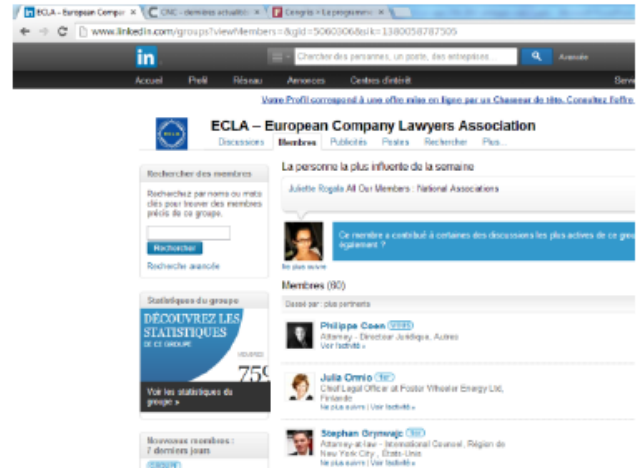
ECLA – European Compa ×
CNC - dernières actualit ×
Congrès » Le programme ×

www.linkedin.com/groups?viewMembers=&gid=5060906&sik=1380058787505

in
Chercher des personnes, un poste, des entreprises...
Avancée

Accueil Profil Réseau Annonces Centres d'intérêt Serv

Votre Profil correspond à une offre mise en ligne par un Chasseur de tête. Consultez l'offre

ECLA
ECLA – European Company Lawyers Association
Discussions Membres Publicités Postes Rechercher Plus...

Rechercher des membres
Recherchez par noms ou mots clés pour trouver des membres précis de ce groupe.
Rechercher
Recherche avancée

Statistiques du groupe
DÉCOUVREZ LES STATISTIQUES DE CE GROUPE
75
Voir les statistiques du groupe »

Nouveaux membres : 7 derniers jours

La personne la plus influente de la semaine
Juliette Rogala All Our Members : National Associations

Ce membre a contribué à certaines des discussions les plus actives de ce gro également ?
Ne plus suivre

Membres (60)
Classé par : plus pertinents

Philippe Coen
Attorney - Directeur Juridique, Autres
Voir l'activité »

Julia Ornio 1er
Chief Legal Officer at Foster Wheeler Energy Ltd, Finlande
Ne plus suivre | Voir l'activité »

Stephan Grynwajc 1er
Attorney-at-law - International Counsel, Région de New York City, États-Unis
Ne plus suivre | Voir l'activité »